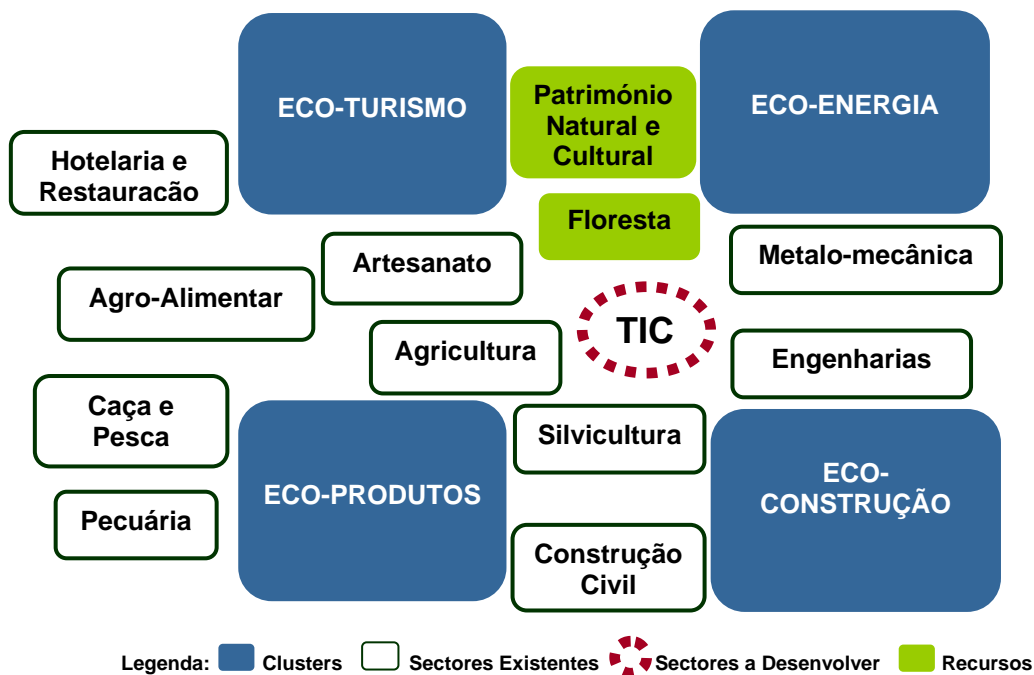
ECO-TURISMO

Património Natural e Cultural

ECO-ENERGIA

Hotelaria e Restauracão

Floresta

Artesanato

Metalo-mecânica

Agro-Alimentar

TIC

Agricultura

Engenharias

Caça e Pesca

Silvicultura

ECO-PRODUTOS

ECO-CONSTRUÇÃO

Pecuária

Construção Civil

Legenda: Clusters Sectores Existentes Sectores a Desenvolver Recursos